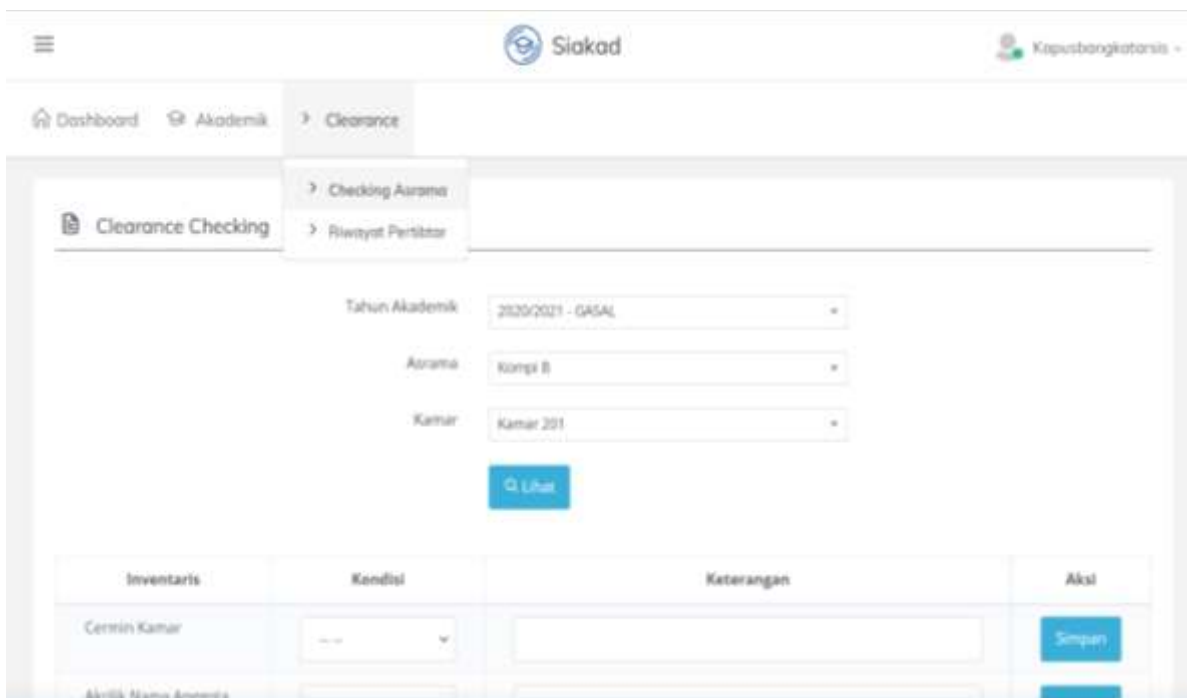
Siakad

Kapusbangkatarsis

Dashboard Akademik > Clearance

> Checking Asrama
> Riwayat Pertibtar

Clearance Checking

Tahun Akademik 2020/2021 - GASAL

Asrama Kompi B

Kamar Kamar 201

Lihat

| Inventaris | Kondisi | Keterangan | Aksi |
|---|---|---|---|
| Cermin Kamar | -- | | Simpan |
| Akrilik Nama Anggota | | | |